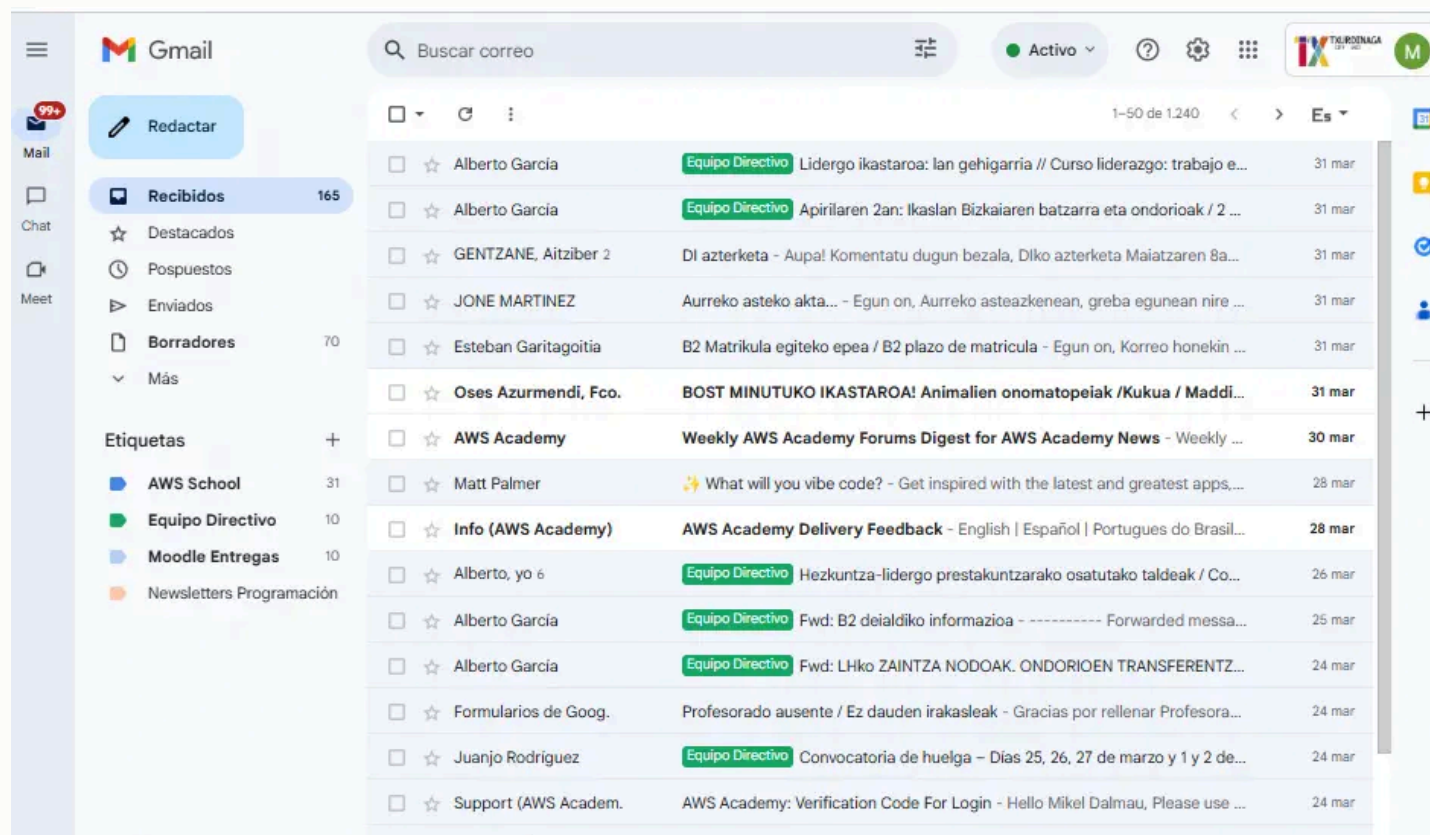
Gmail
Buscar correo
Activo
TXURDINAGA
M
99+
Mail
Chat
Meet
Redactar
Recibidos 165
Destacados
Pospuestos
Enviados
Borradores 70
Más
Etiquetas +
AWS School 31
Equipo Directivo 10
Moodle Entregas 10
Newsletters Programación

1–50 de 1.240
Es

| | | | |
|---|---|---|---|
| Alberto García | Equipo Directivo | Lidergo ikastaroa: lan gehigarria // Curso liderazgo: trabajo e... | 31 mar |
| Alberto García | Equipo Directivo | Apirilaren 2an: Ikaslan Bizkaiaren batzarra eta ondorioak / 2 ... | 31 mar |
| GENTZANE, Aitziber 2 | | DI azterketa - Aupa! Komentatu dugun bezala, DIko azterketa Maiatzaren 8a... | 31 mar |
| JONE MARTINEZ | | Aurreko asteko akta... - Egun on, Aurreko asteazkenean, greba egunean nire ... | 31 mar |
| Esteban Garitagoitia | | B2 Matrikula egiteko epea / B2 plazo de matricula - Egun on, Korreo honekin ... | 31 mar |
| Oses Azurmendi, Fco. | | BOST MINUTUKO IKASTAROA! Animalien onomatopeiak /Kukua / Maddi... | 31 mar |
| AWS Academy | | Weekly AWS Academy Forums Digest for AWS Academy News - Weekly ... | 30 mar |
| Matt Palmer | | ✨ What will you vibe code? - Get inspired with the latest and greatest apps,... | 28 mar |
| Info (AWS Academy) | | AWS Academy Delivery Feedback - English \| Español \| Portugues do Brasil... | 28 mar |
| Alberto, yo 6 | Equipo Directivo | Hezkuntza-lidergo prestakuntzarako osatutako taldeak / Co... | 26 mar |
| Alberto García | Equipo Directivo | Fwd: B2 deialdiko informazioa - ---------- Forwarded messa... | 25 mar |
| Alberto García | Equipo Directivo | Fwd: LHko ZAINTZA NODOAK. ONDORIOEN TRANSFERENTZ... | 24 mar |
| Formularios de Goog. | | Profesorado ausente / Ez dauden irakasleak - Gracias por rellenar Profesora... | 24 mar |
| Juanjo Rodríguez | Equipo Directivo | Convocatoria de huelga – Días 25, 26, 27 de marzo y 1 y 2 de... | 24 mar |
| Support (AWS Academ. | | AWS Academy: Verification Code For Login - Hello Mikel Dalmau, Please use ... | 24 mar |